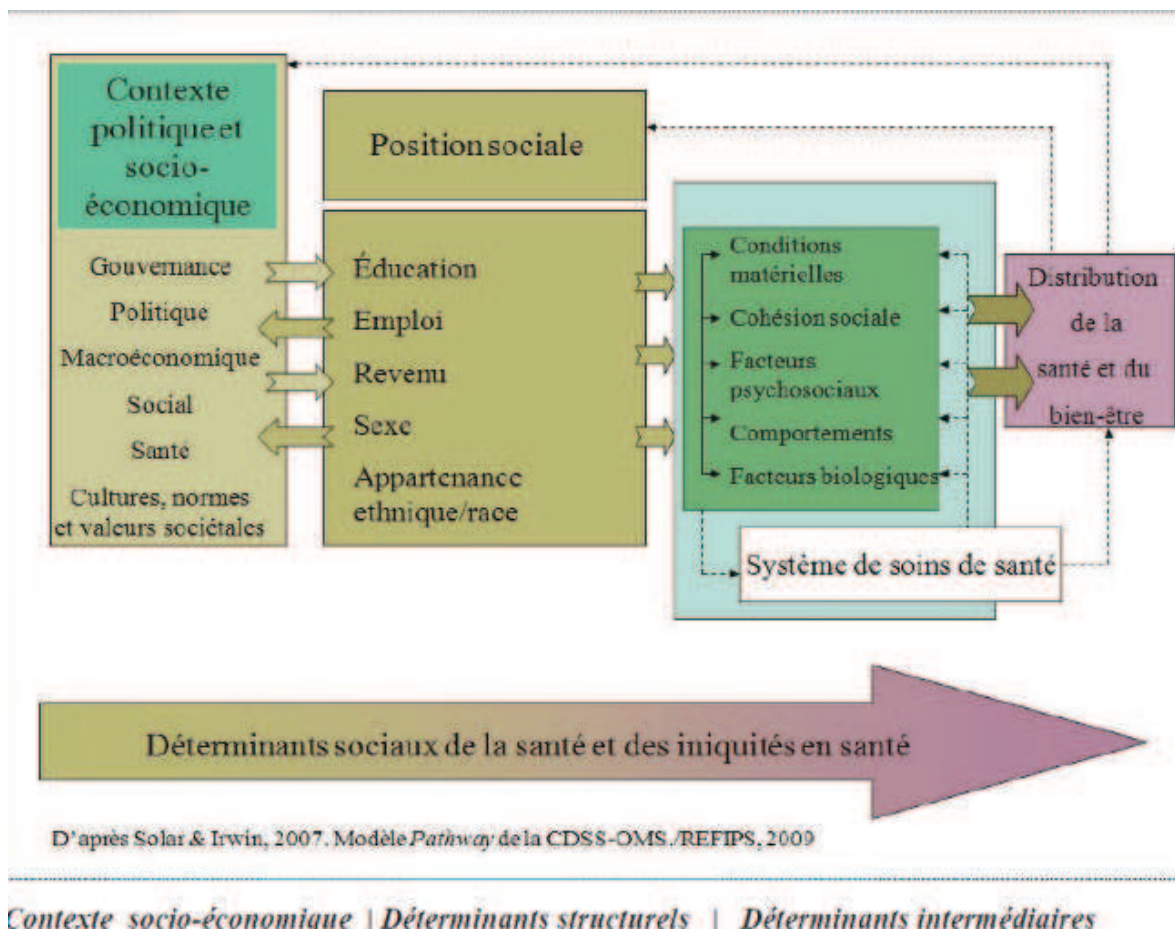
Contexte politique et socio-économique

Gouvernance
Politique
Macroéconomique
Social
Santé
Cultures, normes et valeurs sociétales

Position sociale

Éducation
Emploi
Revenu
Sexe
Appartenance ethnique/race

Conditions matérielles
Cohésion sociale
Facteurs psychosociaux
Comportements
Facteurs biologiques

Système de soins de santé

Distribution de la santé et du bien-être

Déterminants sociaux de la santé et des iniquités en santé

D'après Solar & Irwin, 2007. Modèle *Pathway* de la CDSS-OMS./REFIPS, 2009

Contexte socio-économique | Déterminants structurels | Déterminants intermédiaires